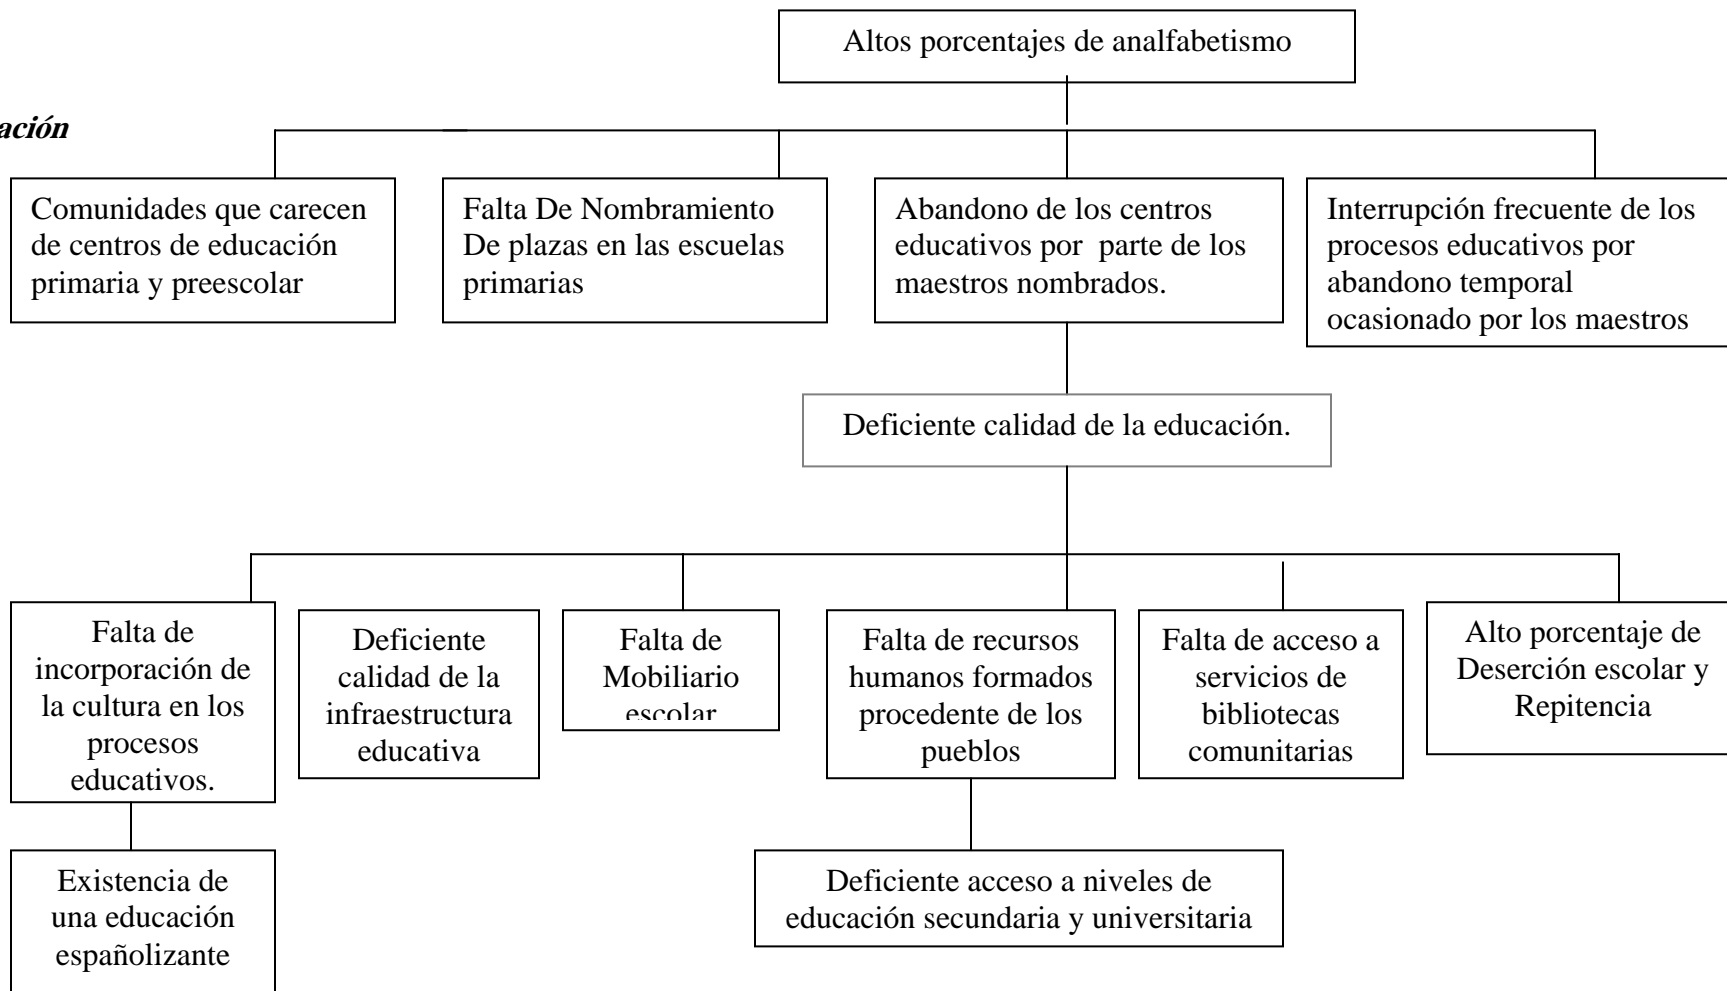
ación

Altos porcentajes de analfabetismo

Comunidades que carecen de centros de educación primaria y preescolar

Falta De Nombramiento De plazas en las escuelas primarias

Abandono de los centros educativos por parte de los maestros nombrados.

Interrupción frecuente de los procesos educativos por abandono temporal ocasionado por los maestros

Deficiente calidad de la educación.

Falta de incorporación de la cultura en los procesos educativos.

Deficiente calidad de la infraestructura educativa

Falta de Mobiliario escolar

Falta de recursos humanos formados procedente de los pueblos

Falta de acceso a servicios de bibliotecas comunitarias

Alto porcentaje de Deserción escolar y Repitencia

Existencia de una educación españolizante

Deficiente acceso a niveles de educación secundaria y universitaria